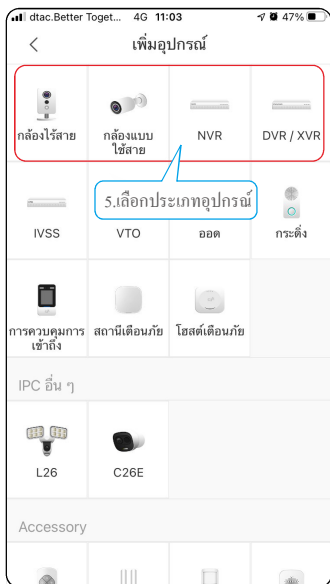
dtac.Better Toget... 4G 11:03 47%

<

เพิ่มอุปกรณ์

กล้องไร้สาย

กล้องแบบใช้สาย

NVR

DVR / XVR

5.เลือกประเภทอุปกรณ์

IVSS

VTO

ออด

กระดิ่ง

การควบคุมการเข้าถึง

สถานีเตือนภัย

โฮสต์เตือนภัย

IPC อื่น ๆ

L26

C26E

Accessory